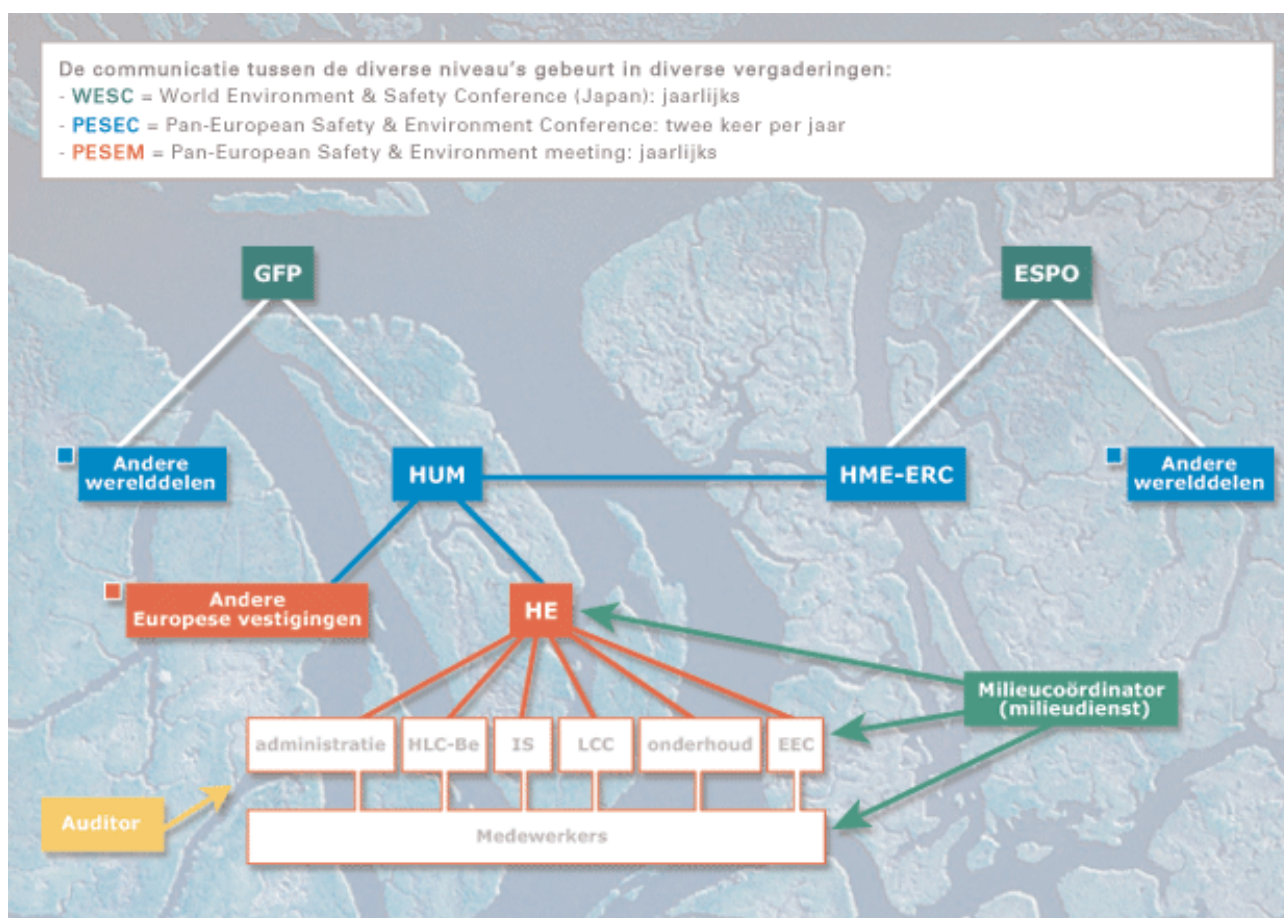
De communicatie tussen de diverse niveau's gebeurt in diverse vergaderingen:
- WESC = World Environment & Safety Conference (Japan): jaarlijks
- PESEC = Pan-European Safety & Environment Conference: twee keer per jaar
- PESEM = Pan-European Safety & Environment meeting: jaarlijks

GFP

ESPO

Andere werelddelen

HUM

HME-ERC

Andere werelddelen

Andere Europese vestigingen

HE

Milieucoördinator (milieudienst)

administratie

HLC-Be

IS

LCC

onderhoud

EEC

Auditor

Medewerkers